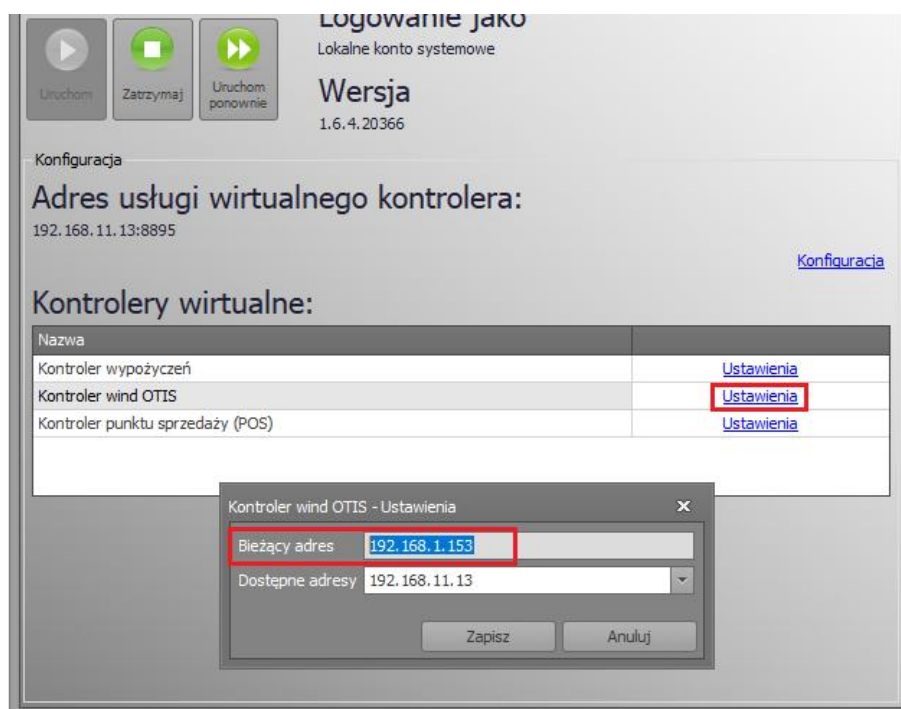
Uruchom Zatrzymaj Uruchom ponownie

Logowanie jako
Lokalne konto systemowe

Wersja
1.6.4.20366

Konfiguracja

Adres usługi wirtualnego kontrolera:
192.168.11.13:8895

Konfiguracja

Kontrolery wirtualne:

| Nazwa | |
|---|---|
| Kontroler wypożyczeń | Ustawienia |
| Kontroler wind OTIS | Ustawienia |
| Kontroler punktu sprzedaży (POS) | Ustawienia |

Kontroler wind OTIS - Ustawienia ×

Bieżący adres 192.168.1.153
Dostępne adresy 192.168.11.13

Zapisz Anuluj